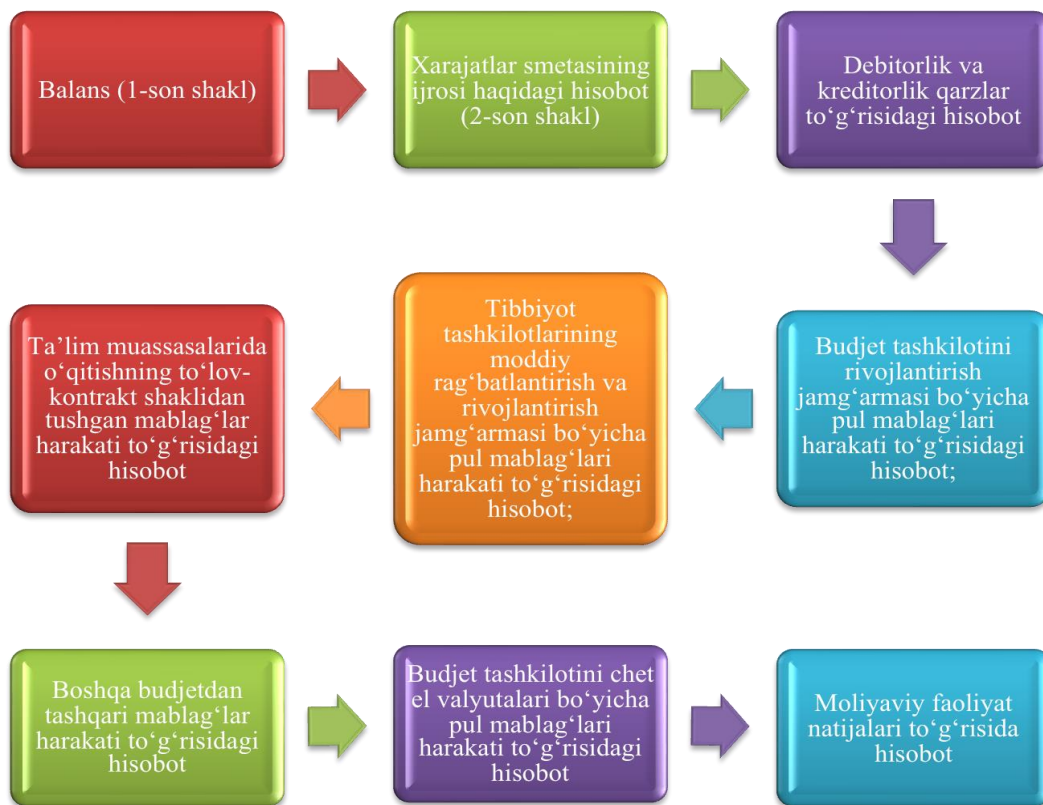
Balans (1-son shakl)

Xarajatlar smetasining ijrosi haqidagi hisobot (2-son shakl)

Debitorlik va kreditorlik qarzlar to‘g‘risidagi hisobot

Budjet tashkilotini rivojlantirish jamg‘armasi bo‘yicha pul mablag‘lari harakati to‘g‘risidagi hisobot;

Tibbiyot tashkilotlarining moddiy rag‘batlantirish va rivojlantirish jamg‘armasi bo‘yicha pul mablag‘lari harakati to‘g‘risidagi hisobot;

Ta’lim muassasalarida o‘qitishning to‘lov-kontrakt shaklidan tushgan mablag‘lar harakati to‘g‘risidagi hisobot

Boshqa budjetdan tashqari mablag‘lar harakati to‘g‘risidagi hisobot

Budjet tashkilotini chet el valyutalari bo‘yicha pul mablag‘lari harakati to‘g‘risidagi hisobot

Moliyaviy faoliyat natijalari to‘g‘risida hisobot